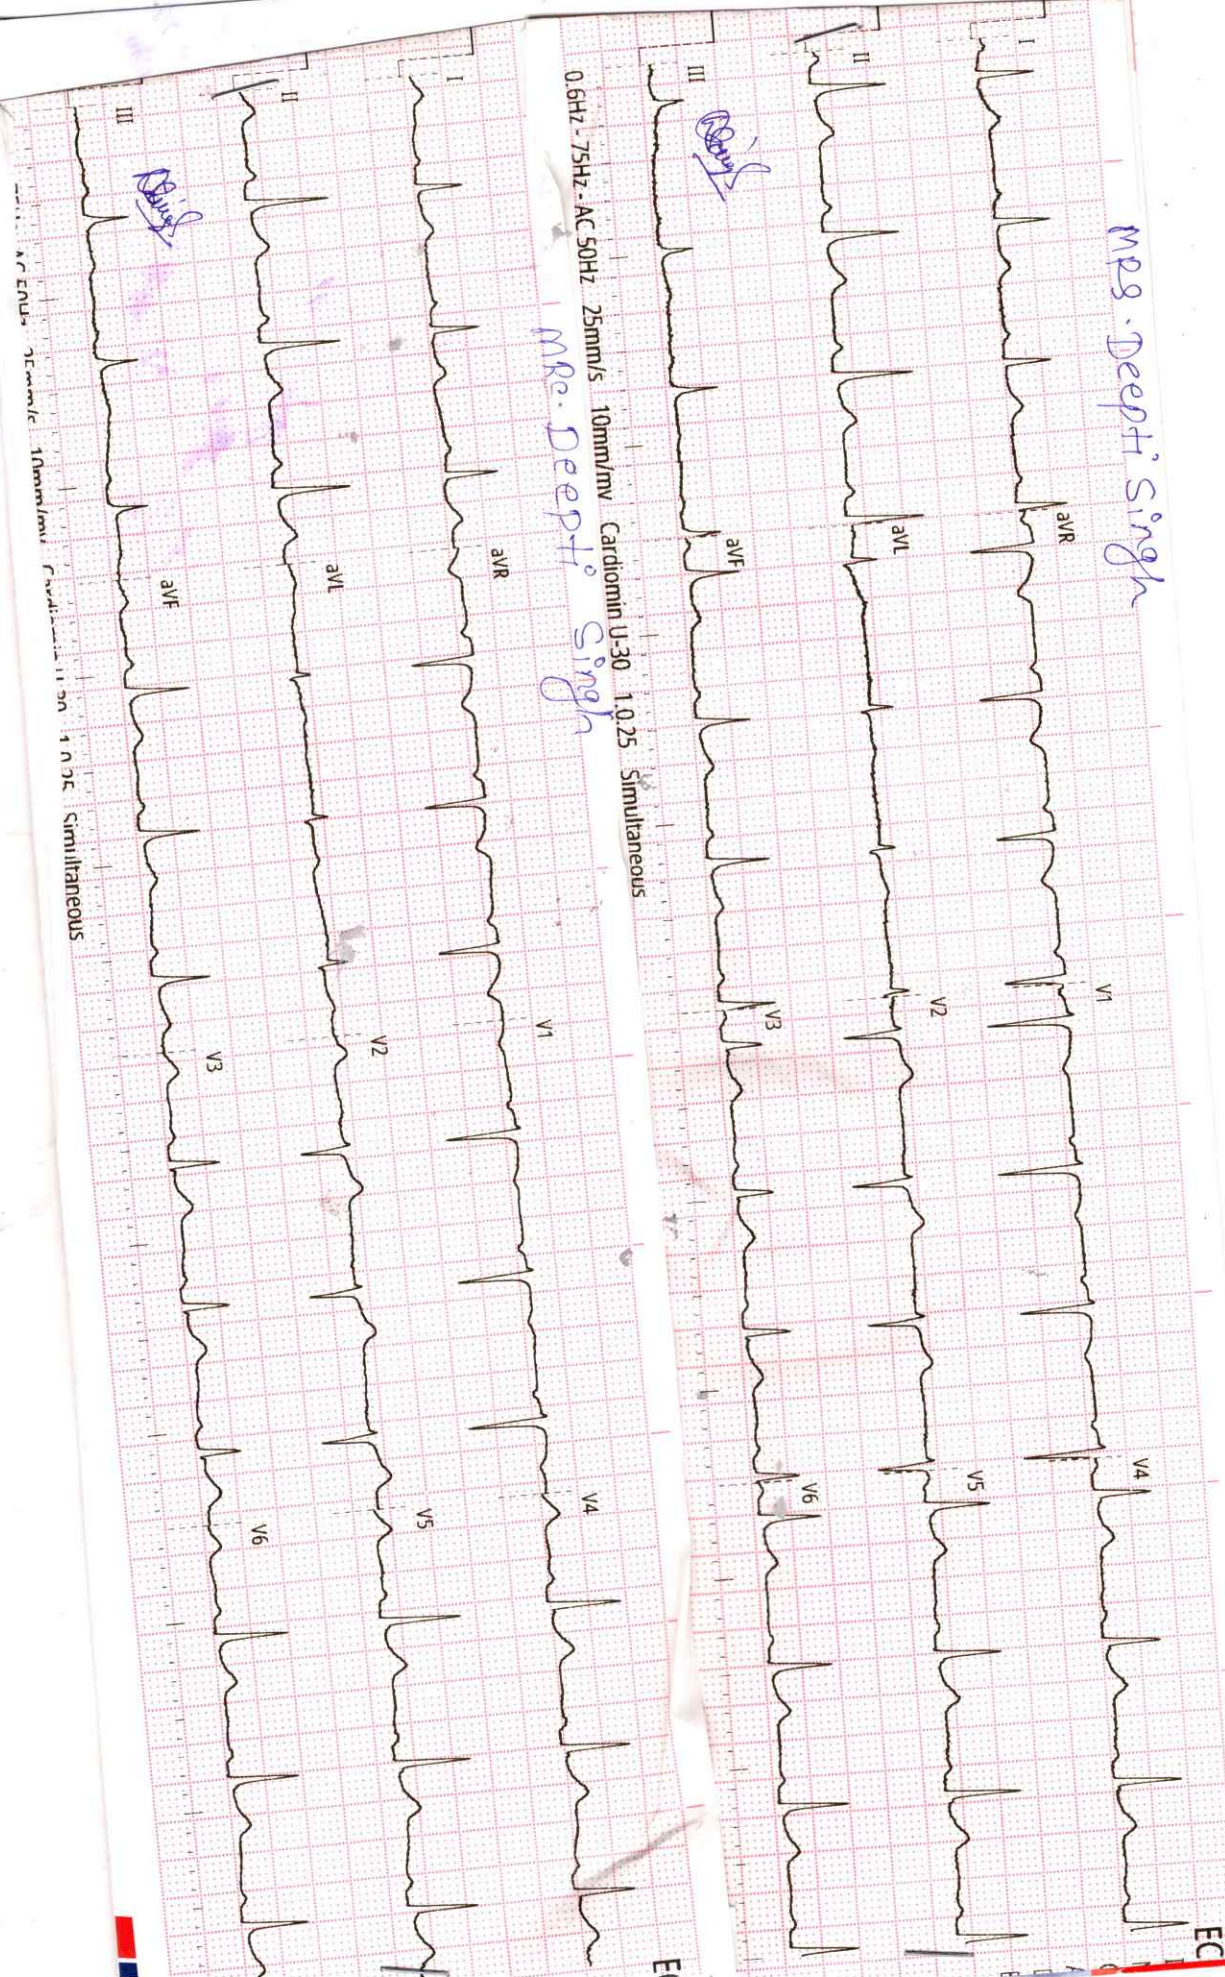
I
II
III
aVR
aVL
aVF
V1
V2
V3
V4
V5
V6
Mrs. Deepti Singh
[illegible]

0.6Hz - 75Hz - AC 50HZ 25mm/s 10mm/mv Cardiomin U-30 1.0.25 Simultaneous
Mrs. Deepti Singh
I
II
III
aVR
aVL
aVF
V1
V2
V3
V4
V5
V6
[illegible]

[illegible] AC 50Hz 25mm/s 10mm/mv Cardiomin U-30 1.0.25 Simultaneous

EC
E